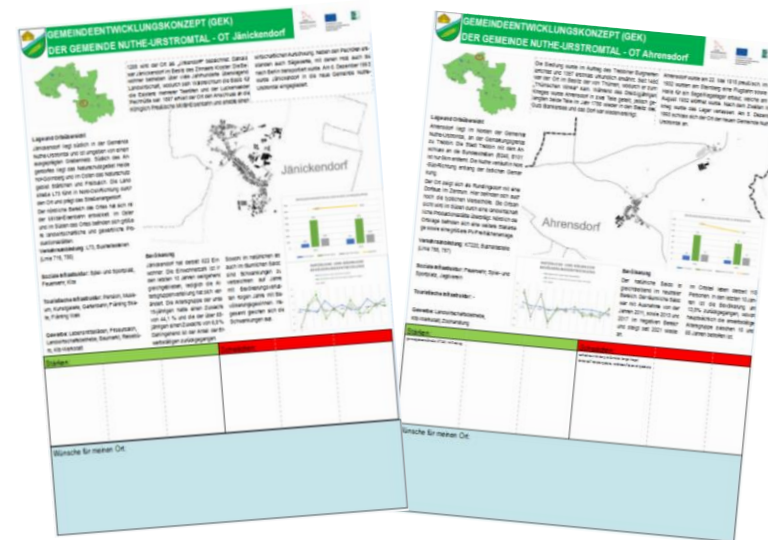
GEMEINDEENTWICKLUNGSKONZEPT (GEK)
DER GEMEINDE NUTHE-URSTROMTAL - OT Jänickendorf

Lage und Ortsübersicht

Jänickendorf

Bevölkerung

Soziale Infrastruktur: Kita und Sportplatz, Feuerwehr, Kita

Touristische Infrastruktur:

Gewerbe:

Stärken

Schwächen

Wünsche für meinen Ort:

GEMEINDEENTWICKLUNGSKONZEPT (GEK)
DER GEMEINDE NUTHE-URSTROMTAL - OT Ahrensdorf

Lage und Ortsübersicht

Ahrensdorf

Bevölkerung

Soziale Infrastruktur: Feuerwehr, Spiel- und Sportplatz, Jugendclub

Touristische Infrastruktur: -

Gewerbe:

Stärken

Schwächen

Wünsche für meinen Ort: